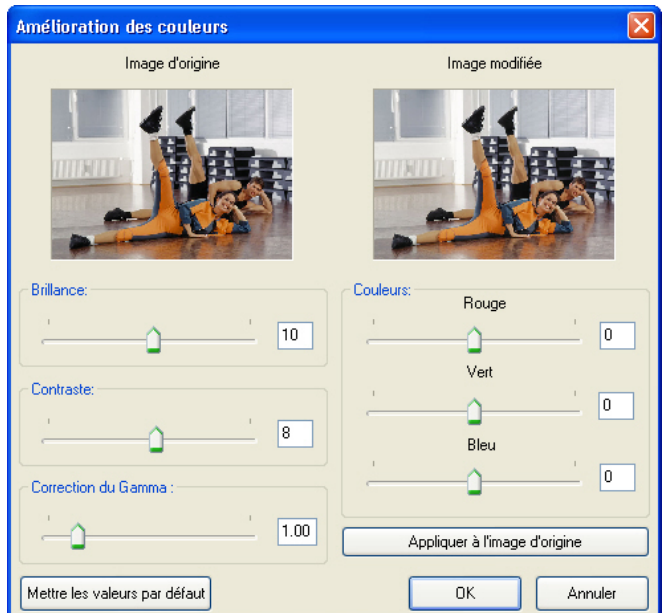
Amélioration des couleurs

Image d'origine

Image modifiée

Brillance:

10

Contraste:

8

Correction du Gamma :

1.00

Couleurs:

Rouge

0

Vert

0

Bleu

0

Appliquer à l'image d'origine

Mettre les valeurs par défaut

OK

Annuler